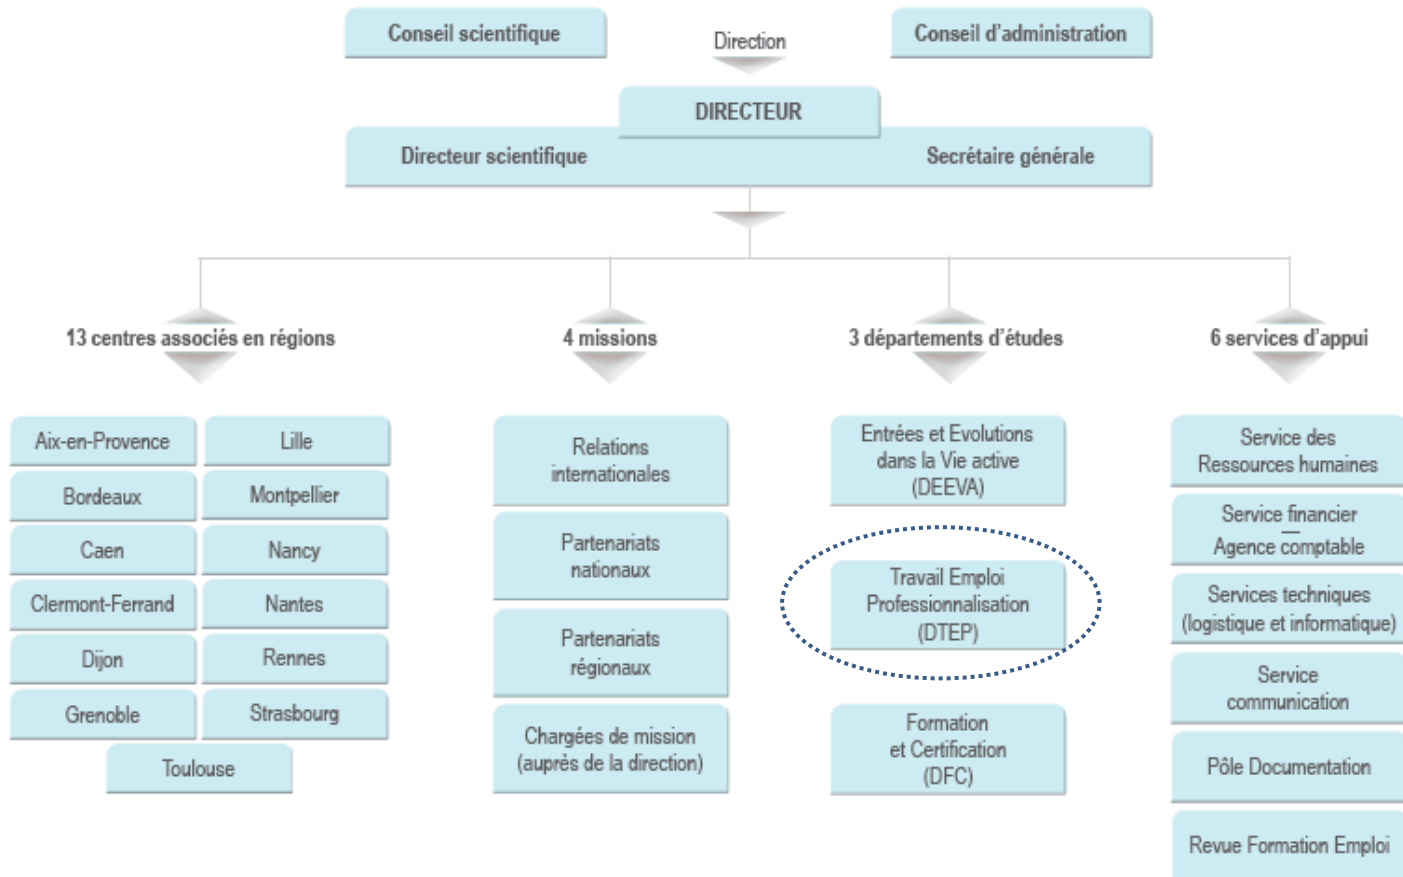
Conseil scientifique

Direction

Conseil d'administration

DIRECTEUR

Directeur scientifique

Secrétaire générale

13 centres associés en régions

Aix-en-Provence

Lille

Bordeaux

Montpellier

Caen

Nancy

Clermont-Ferrand

Nantes

Dijon

Rennes

Grenoble

Strasbourg

Toulouse

4 missions

Relations internationales

Partenariats nationaux

Partenariats régionaux

Chargées de mission (auprès de la direction)

3 départements d'études

Entrées et Evolutions dans la Vie active (DEEVA)

Travail Emploi Professionnalisation (DTEP)

Formation et Certification (DFC)

6 services d'appui

Service des Ressources humaines

Service financier — Agence comptable

Services techniques (logistique et informatique)

Service communication

Pôle Documentation

Revue Formation Emploi